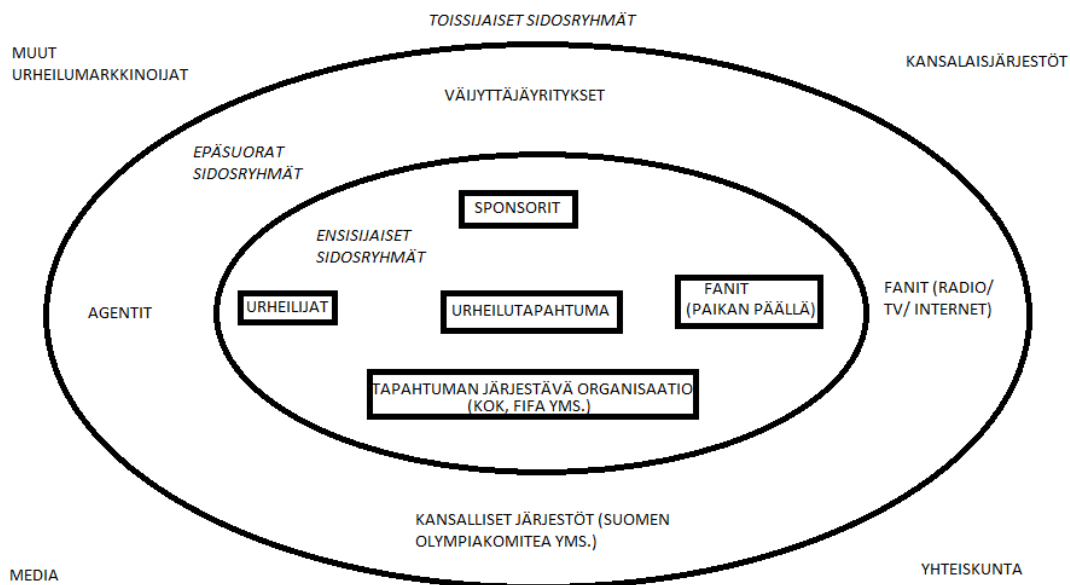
TOISSIJAISET SIDOSRYHMÄT

MUUT URHEILUMARKKINOIJAT

KANSALAISJÄRJESTÖT

VÄIJYTTÄJÄYRITYKSET

EPÄSUORAT SIDOSRYHMÄT

SPONSORIT

ENSISIJAISET SIDOSRYHMÄT

AGENTIT

URHEILIJAT

URHEILUTAPAHTUMA

FANIT (PAIKAN PÄÄLLÄ)

FANIT (RADIO/ TV/ INTERNET)

TAPAHTUMAN JÄRJESTÄVÄ ORGANISAATIO (KOK, FIFA YMS.)

KANSALLISET JÄRJESTÖT (SUOMEN OLYMPIAKOMITEA YMS.)

MEDIA

YHTEISKUNTA